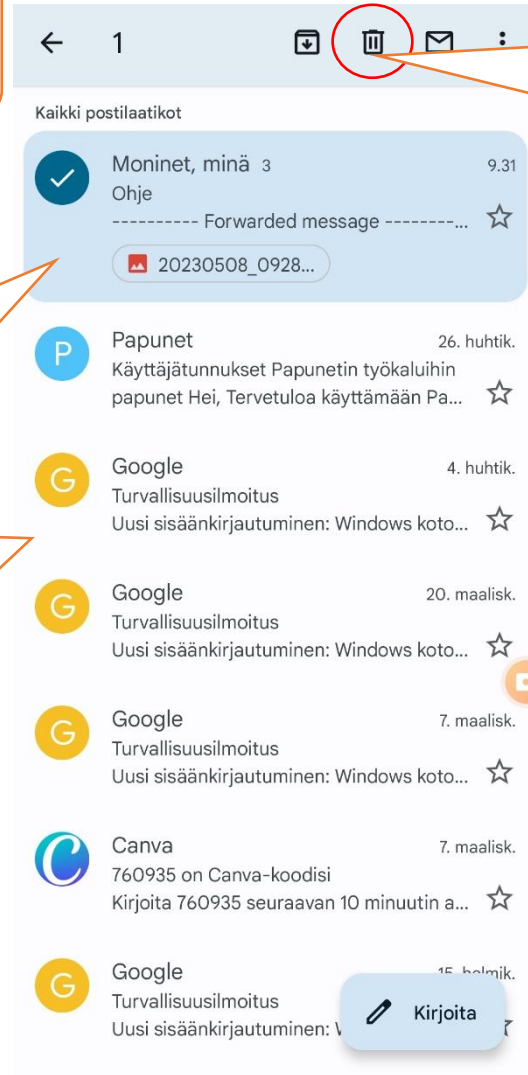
1

Kaikki postilaatikot

Moninet, minä 3 9.31
Ohje
---------- Forwarded message --------...
20230508_0928...

P
Papunet 26. huhtik.
Käyttäjätunnukset Papunetin työkaluihin
papunet Hei, Tervetuloa käyttämään Pa...

G
Google 4. huhtik.
Turvallisuusilmoitus
Uusi sisäänkirjautuminen: Windows koto...

G
Google 20. maalisk.
Turvallisuusilmoitus
Uusi sisäänkirjautuminen: Windows koto...

G
Google 7. maalisk.
Turvallisuusilmoitus
Uusi sisäänkirjautuminen: Windows koto...

Canva 7. maalisk.
760935 on Canva-koodisi
Kirjoita 760935 seuraavan 10 minuutin a...

G
Google 15. helmik.
Turvallisuusilmoitus
Uusi sisäänkirjautuminen: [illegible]

Kirjoita